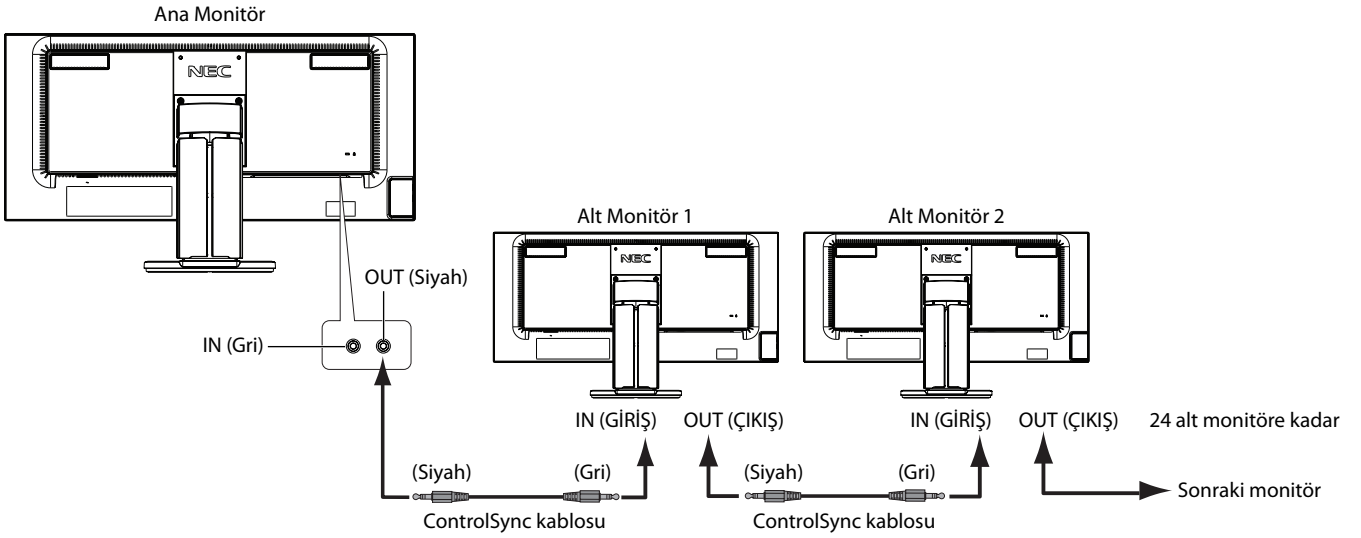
Ana Monitör

NEC

OUT (Siyah)

IN (Gri)

Alt Monitör 1

NEC

Alt Monitör 2

NEC

IN (GİRİŞ)

OUT (ÇIKIŞ)

IN (GİRİŞ)

OUT (ÇIKIŞ)

24 alt monitöre kadar

(Siyah)

(Gri)

(Siyah)

(Gri)

Sonraki monitör

ControlSync kablosu

ControlSync kablosu